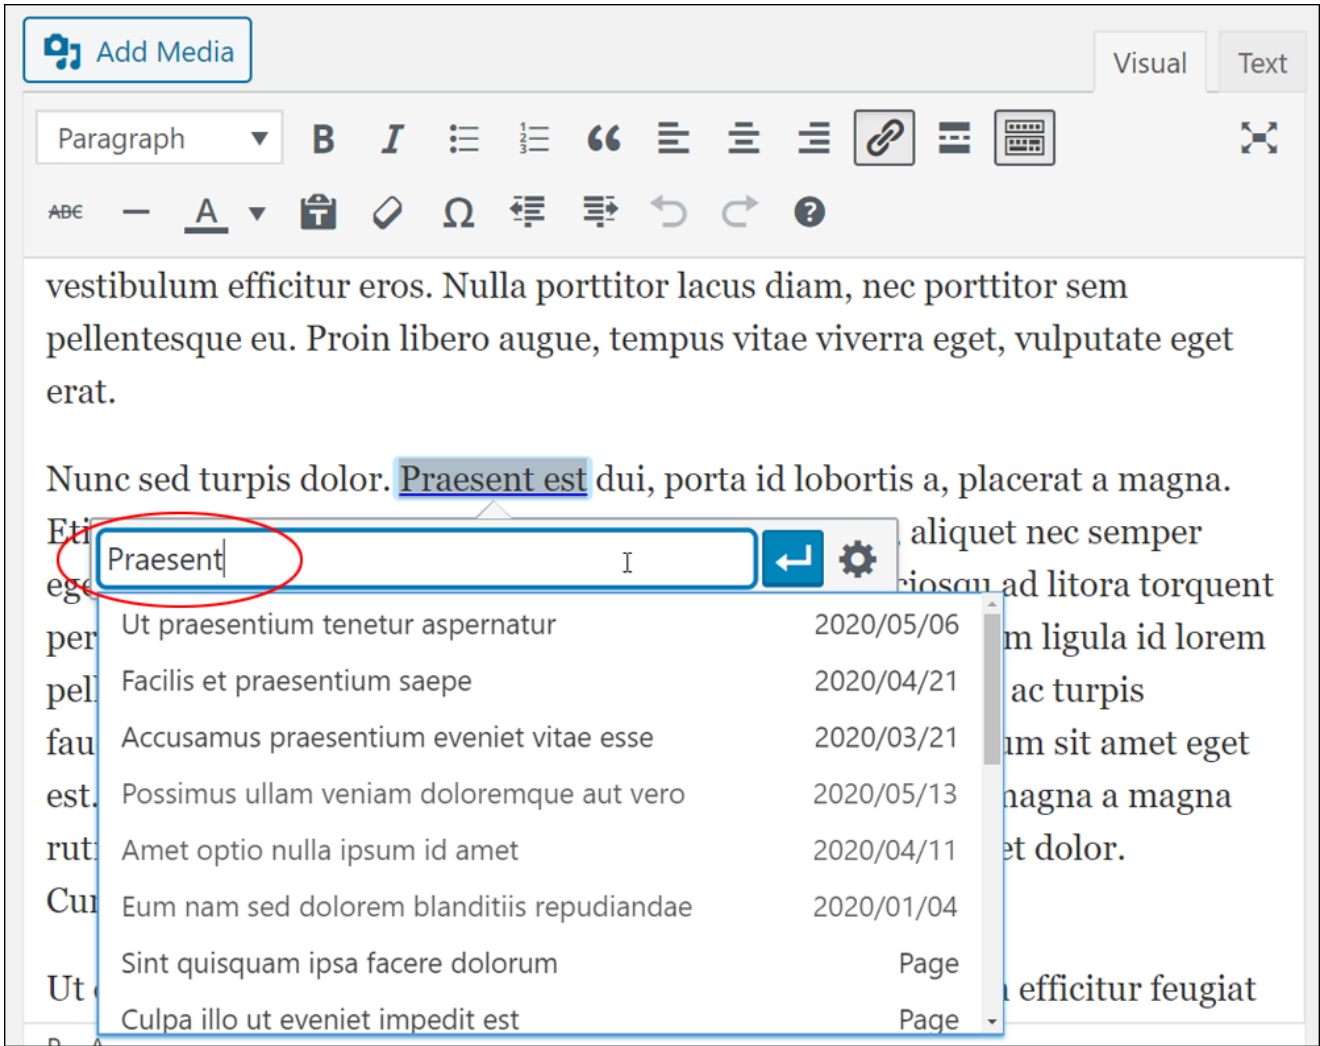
Add Media

Visual Text

Paragraph

ABC

vestibulum efficitur eros. Nulla porttitor lacus diam, nec porttitor sem pellentesque eu. Proin libero augue, tempus vitae viverra eget, vulputate eget erat.

Nunc sed turpis dolor. Praesent est dui, porta id lobortis a, placerat a magna. Eti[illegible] aliquet nec semper eg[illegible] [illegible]iosqu ad litora torquent per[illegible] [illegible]m ligula id lorem pell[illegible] ac turpis fau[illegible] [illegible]m sit amet eget est.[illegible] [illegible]agna a magna rut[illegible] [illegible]t dolor. Cu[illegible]

Ut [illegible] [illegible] efficitur feugiat

Praesent

| | |
|---|---|
| Ut praesentium tenetur aspernatur | 2020/05/06 |
| Facilis et praesentium saepe | 2020/04/21 |
| Accusamus praesentium eveniet vitae esse | 2020/03/21 |
| Possimus ullam veniam doloremque aut vero | 2020/05/13 |
| Amet optio nulla ipsum id amet | 2020/04/11 |
| Eum nam sed dolorem blanditiis repudiandae | 2020/01/04 |
| Sint quisquam ipsa facere dolorum | Page |
| Culpa illo ut eveniet impedit est | Page |